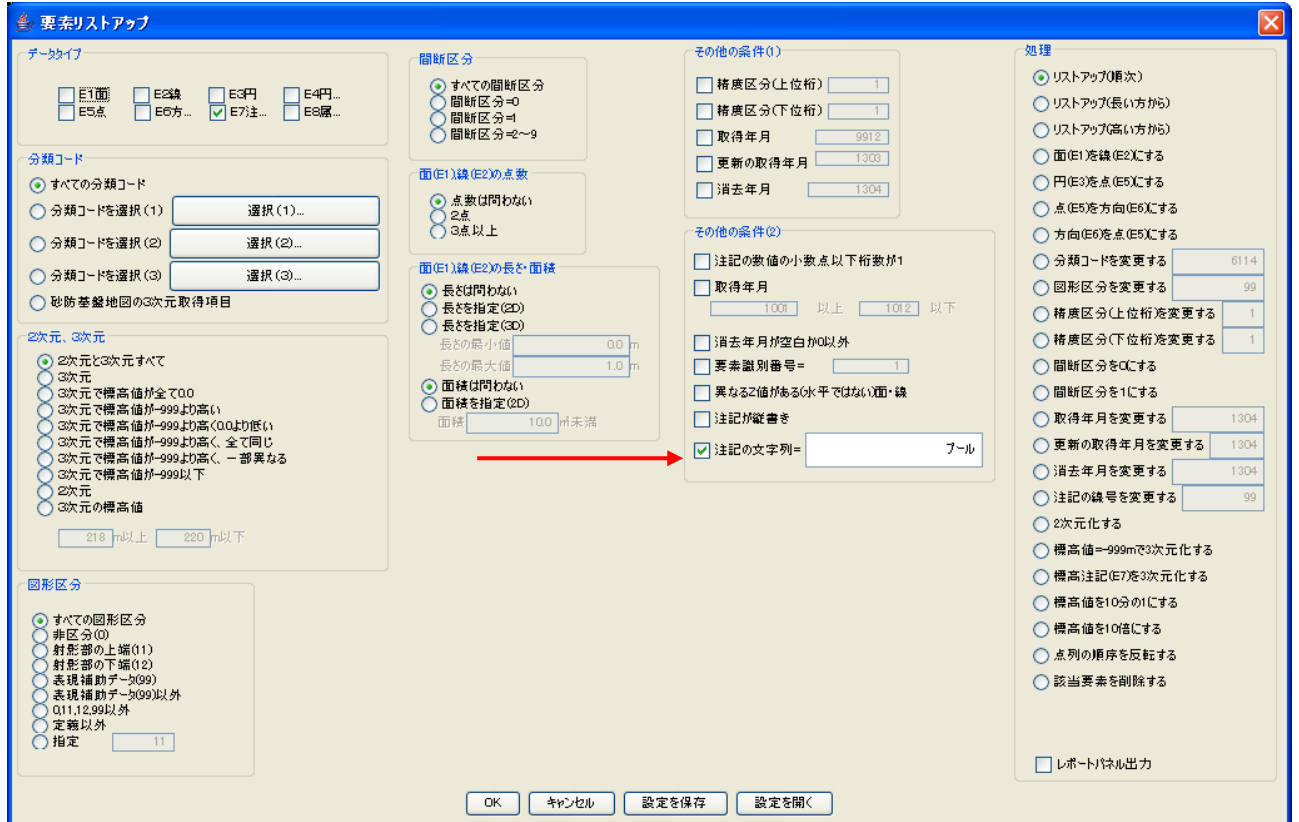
要素リストアップ

データタイプ
E1面 E2線 E3円 E4円...
E5点 E6方... E7注... E8属...

分類コード
すべての分類コード
分類コードを選択(1) 選択(1)...
分類コードを選択(2) 選択(2)...
分類コードを選択(3) 選択(3)...
砂防基盤地図の3次元取得項目

2次元、3次元
2次元と3次元すべて
3次元
3次元で標高値が全て0.0
3次元で標高値が-999より高い
3次元で標高値が-999より高く0.0より低い
3次元で標高値が-999より高く、全て同じ
3次元で標高値が-999より高く、一部異なる
3次元で標高値が-999以下
2次元
3次元の標高値
218 m以上 220 m以下

図形区分
すべての図形区分
非区分(0)
射影部の上端(11)
射影部の下端(12)
表現補助データ(99)
表現補助データ(99)以外
0,11,12,99以外
定義以外
指定 11

間断区分
すべての間断区分
間断区分=0
間断区分=1
間断区分=2〜9

面(E1)線(E2)の点数
点数は問わない
2点
3点以上

面(E1)線(E2)の長さ・面積
長さは問わない
長さを指定(2D)
長さを指定(3D)
長さの最小値 0.0 m
長さの最大値 1.0 m
面積は問わない
面積を指定(2D)
面積 10.0 ㎡未満

その他の条件(1)
精度区分(上位桁) 1
精度区分(下位桁) 1
取得年月 9912
更新の取得年月 1303
消去年月 1304

その他の条件(2)
注記の数値の小数点以下桁数が1
取得年月
1001 以上 1012 以下
消去年月が空白か0以外
要素識別番号= 1
異なるZ値がある(水平ではない)面・線
注記が縦書き
注記の文字列= プール

処理
リストアップ(順次)
リストアップ(長い方から)
リストアップ(高い方から)
面(E1)を線(E2)にする
円(E3)を点(E5)にする
点(E5)を方向(E6)にする
方向(E6)を点(E5)にする
分類コードを変更する 6114
図形区分を変更する 99
精度区分(上位桁)を変更する 1
精度区分(下位桁)を変更する 1
間断区分を0にする
間断区分を1にする
取得年月を変更する 1304
更新の取得年月を変更する 1304
消去年月を変更する 1304
注記の線号を変更する 99
2次元化する
標高値=-999mで3次元化する
標高注記(E7)を3次元化する
標高値を10分の1にする
標高値を10倍にする
点列の順序を反転する
該当要素を削除する
レポートパネル出力

OK キャンセル 設定を保存 設定を開く